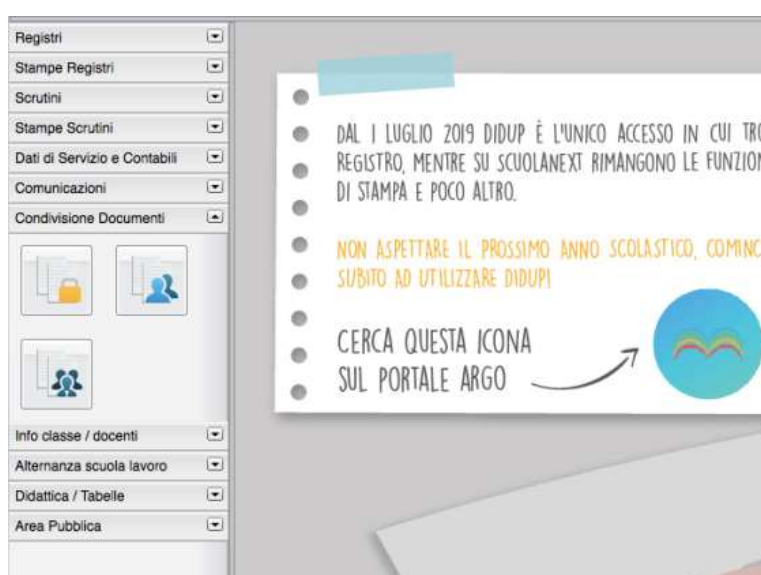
Registri
Stampe Registri
Scrutini
Stampe Scrutini
Dati di Servizio e Contabili
Comunicazioni
Condivisione Documenti
Info classe / docenti
Alternanza scuola lavoro
Didattica / Tabelle
Area Pubblica

DAL 1 LUGLIO 2019 DIDUP È L'UNICO ACCESSO IN CUI TR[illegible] REGISTRO, MENTRE SU SCUOLANEXT RIMANGONO LE FUNZIO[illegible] DI STAMPA E POCO ALTRO.

NON ASPETTARE IL PROSSIMO ANNO SCOLASTICO, COMINC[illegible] SUBITO AD UTILIZZARE DIDUP!

CERCA QUESTA ICONA SUL PORTALE ARGO